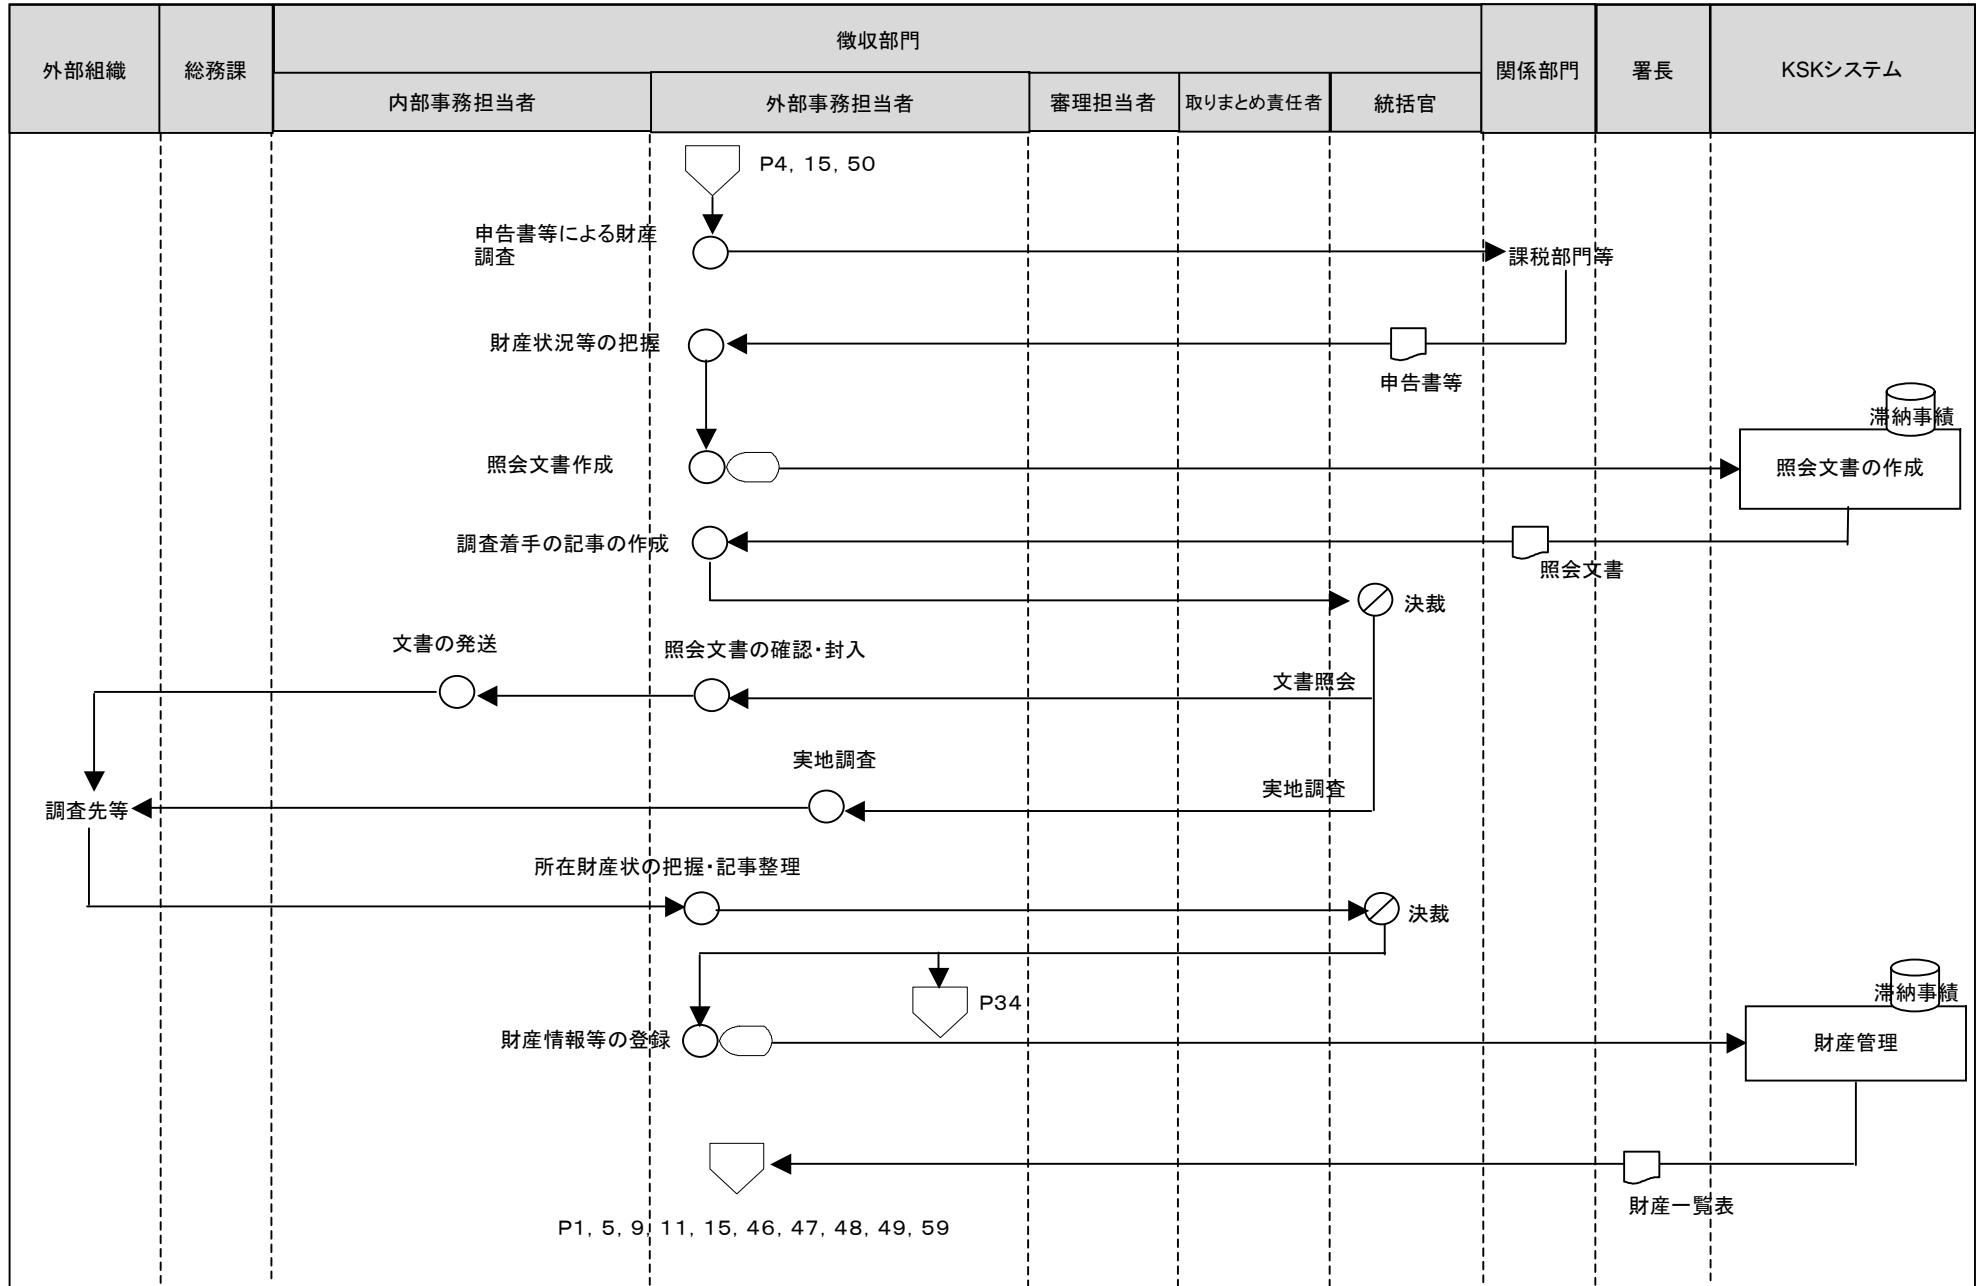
| 外部組織 | 総務課 | 徴収部門 | | | | | 関係部門 | 署長 | KSKシステム |
|---|---|---|---|---|---|---|---|---|---|
| | | 内部事務担当者 | 外部事務担当者 | 審理担当者 | 取りまとめ責任者 | 統括官 | | | |

P4, 15, 50

申告書等による財産調査

課税部門等

財産状況等の把握

申告書等

滞納事績

照会文書作成

照会文書の作成

調査着手の記事の作成

照会文書

決裁

文書の発送

照会文書の確認・封入

文書照会

実地調査

調査先等

実地調査

所在財産状の把握・記事整理

決裁

P34

滞納事績

財産情報等の登録

財産管理

財産一覧表

P1, 5, 9, 11, 15, 46, 47, 48, 49, 59